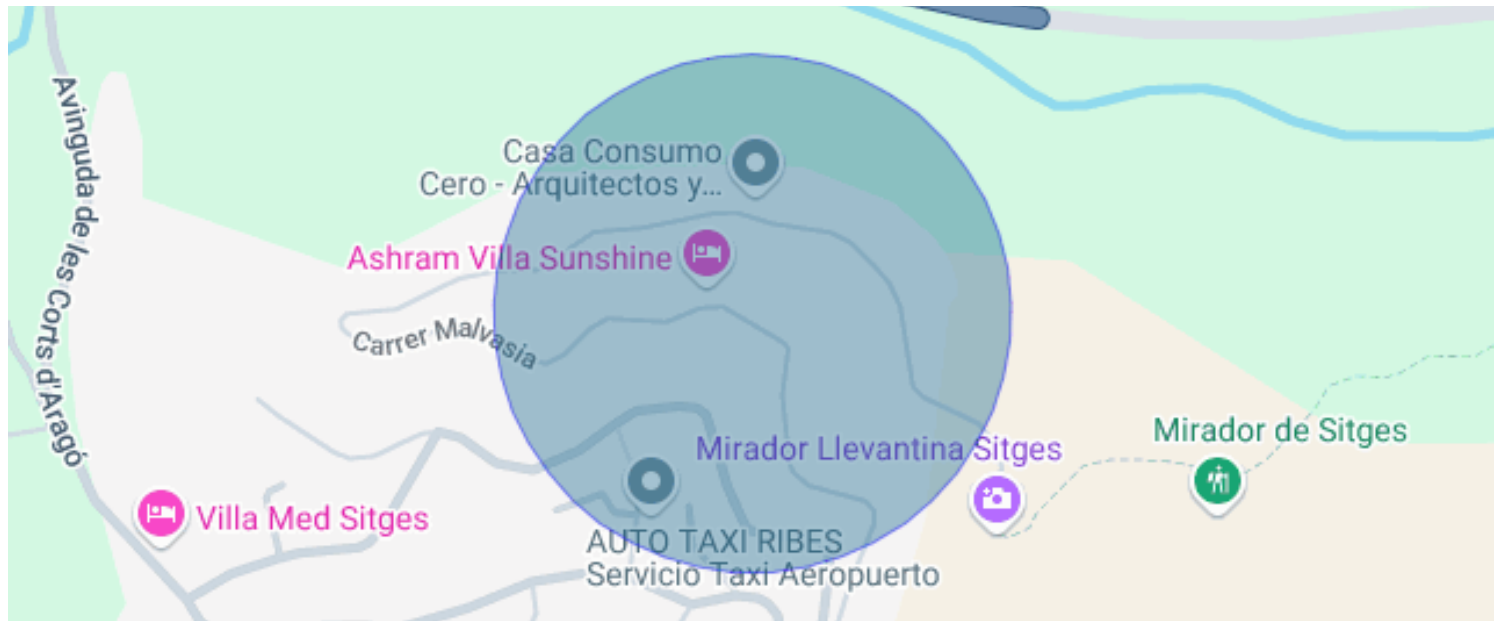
Avinguda de les Corts d'Aragó

Casa Consumo Cero - Arquitectos y...

Ashram Villa Sunshine

Carrer Malvasia

Mirador Llevantina Sitges

Mirador de Sitges

Villa Med Sitges

AUTO TAXI RIBES Servicio Taxi Aeropuerto